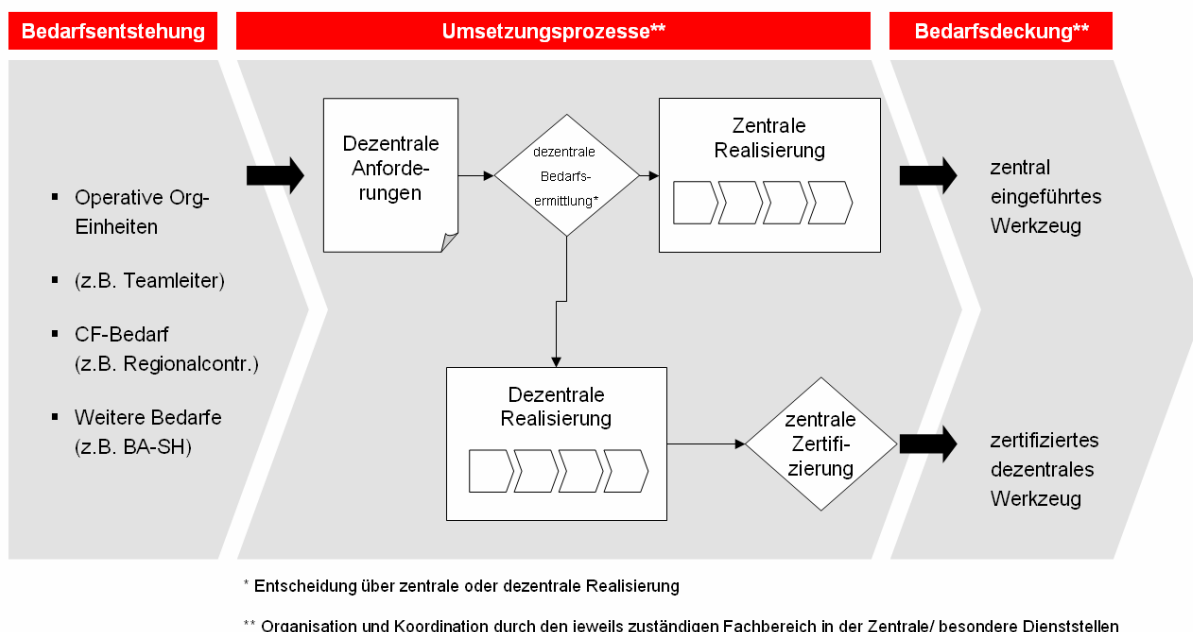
Bedarfsentstehung

Umsetzungsprozesse**

Bedarfsdeckung**

▪ Operative Org-Einheiten

▪ (z.B. Teamleiter)

▪ CF-Bedarf (z.B. Regionalcontr.)

▪ Weitere Bedarfe (z.B. BA-SH)

Dezentrale Anforderungen

dezentrale Bedarfsermittlung*

Zentrale Realisierung

zentral eingeführtes Werkzeug

Dezentrale Realisierung

zentrale Zertifizierung

zertifiziertes dezentrales Werkzeug

* Entscheidung über zentrale oder dezentrale Realisierung

** Organisation und Koordination durch den jeweils zuständigen Fachbereich in der Zentrale/ besondere Dienststellen